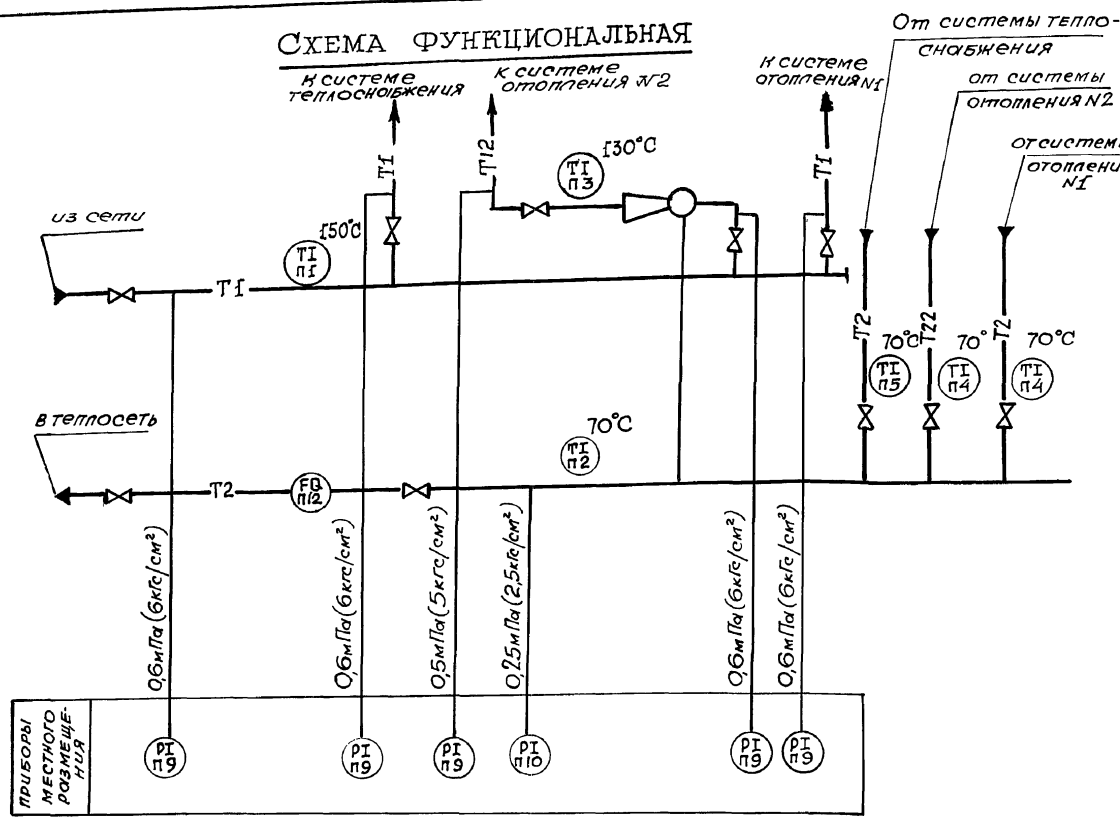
Схема функциональная

К системе теплоснабжения

К системе отопления №2

К системе отопления №1

От системы теплоснабжения

от системы отопления N2

от системы отоплени N1

из сети

в теплосеть

T1

T12

T1

T1

T2

T2

T22

T2

150°C

130°C

70°C

70°C

70°

70°C

TI П1

TI П3

TI П2

TI П5

TI П4

TI П4

FQ П12

0,6мПа (6кгс/см²)

0,6мПа (6кгс/см²)

0,5мПа (5кгс/см²)

0,25мПа (2,5кгс/см²)

0,6мПа (6кгс/см²)

0,6мПа (6кгс/см²)

Приборы местного размещения

PI П9

PI П9

PI П9

PI П10

PI П9

PI П9